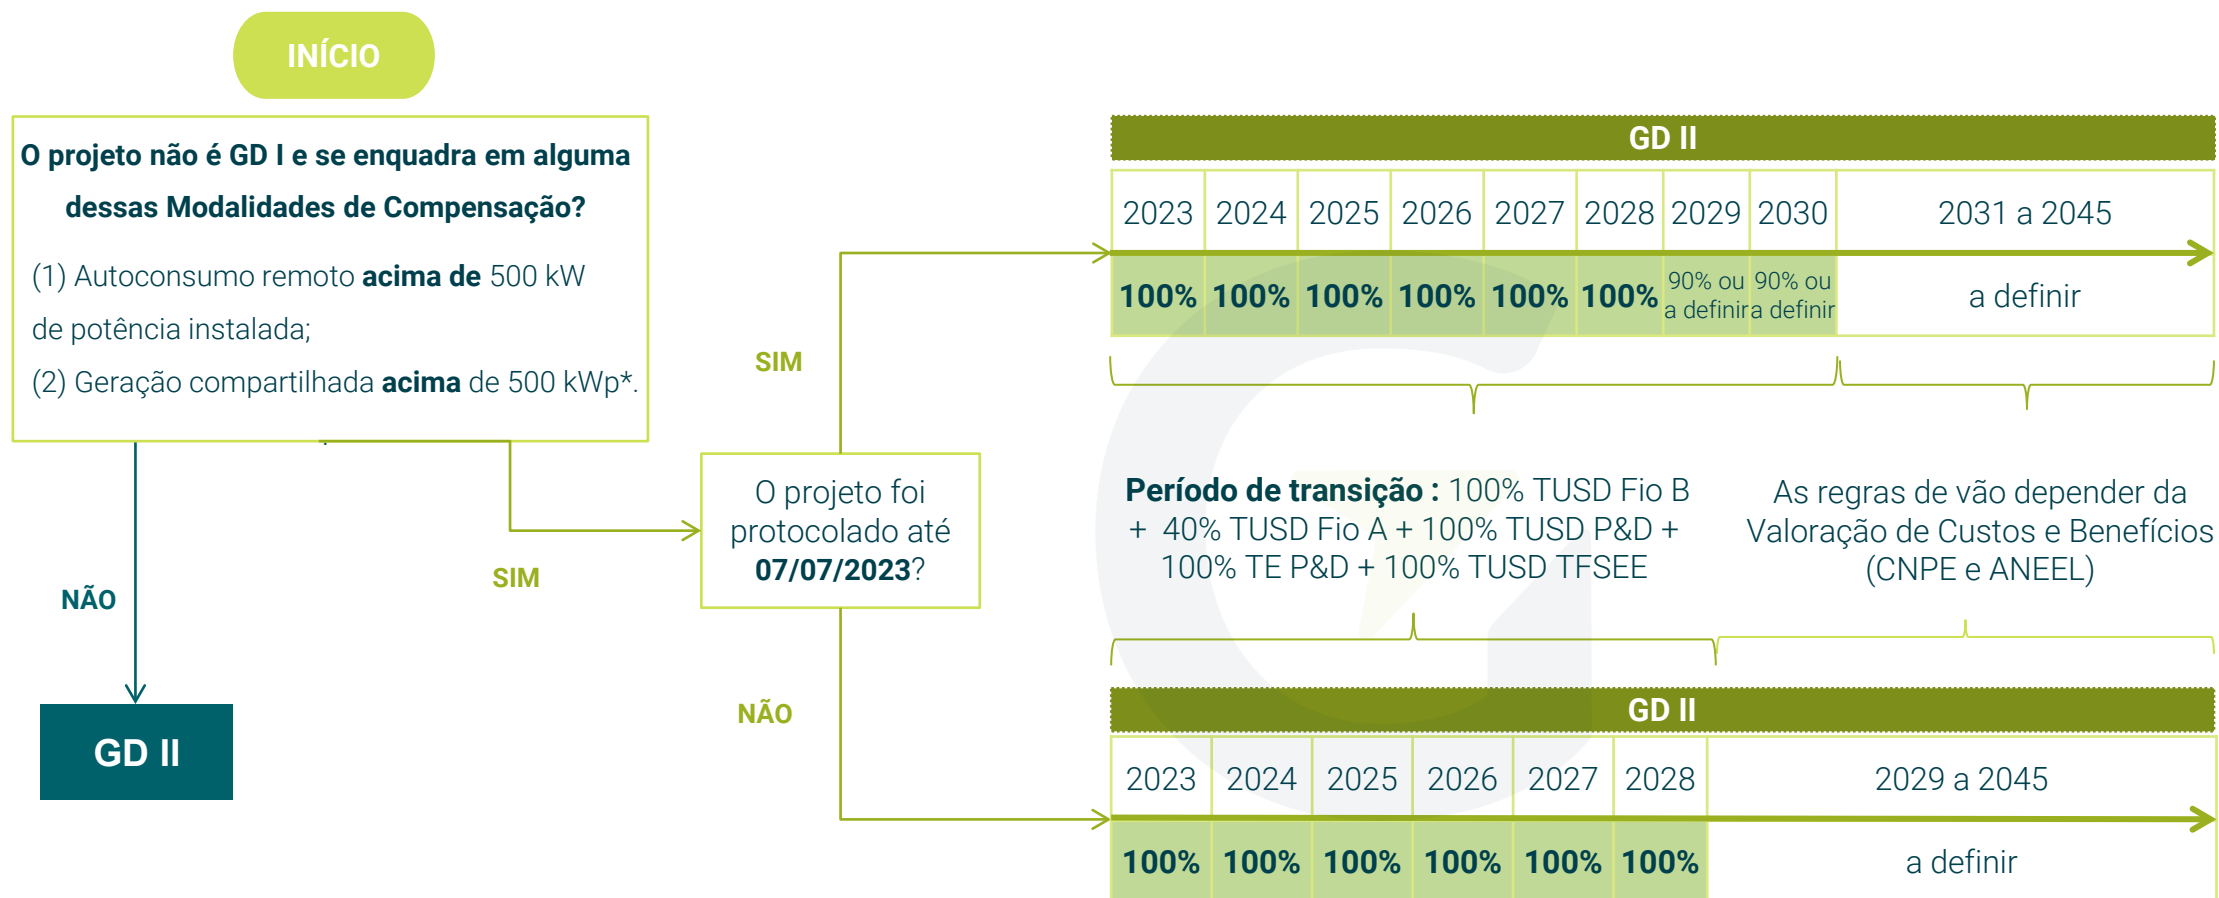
INÍCIO

O projeto não é GD I e se enquadra em alguma dessas Modalidades de Compensação?

(1) Autoconsumo remoto **acima de** 500 kW de potência instalada;

(2) Geração compartilhada **acima** de 500 kWp*.

NÃO

GD II

SIM

O projeto foi protocolado até **07/07/2023**?

SIM

NÃO

GD II

| 2023 | 2024 | 2025 | 2026 | 2027 | 2028 | 2029 | 2030 | 2031 a 2045 |
|---|---|---|---|---|---|---|---|---|
| 100% | 100% | 100% | 100% | 100% | 100% | 90% ou a definir | 90% ou a definir | a definir |

**Período de transição :** 100% TUSD Fio B + 40% TUSD Fio A + 100% TUSD P&D + 100% TE P&D + 100% TUSD TFSEE

As regras de vão depender da Valoração de Custos e Benefícios (CNPE e ANEEL)

GD II

| 2023 | 2024 | 2025 | 2026 | 2027 | 2028 | 2029 a 2045 |
|---|---|---|---|---|---|---|
| 100% | 100% | 100% | 100% | 100% | 100% | a definir |